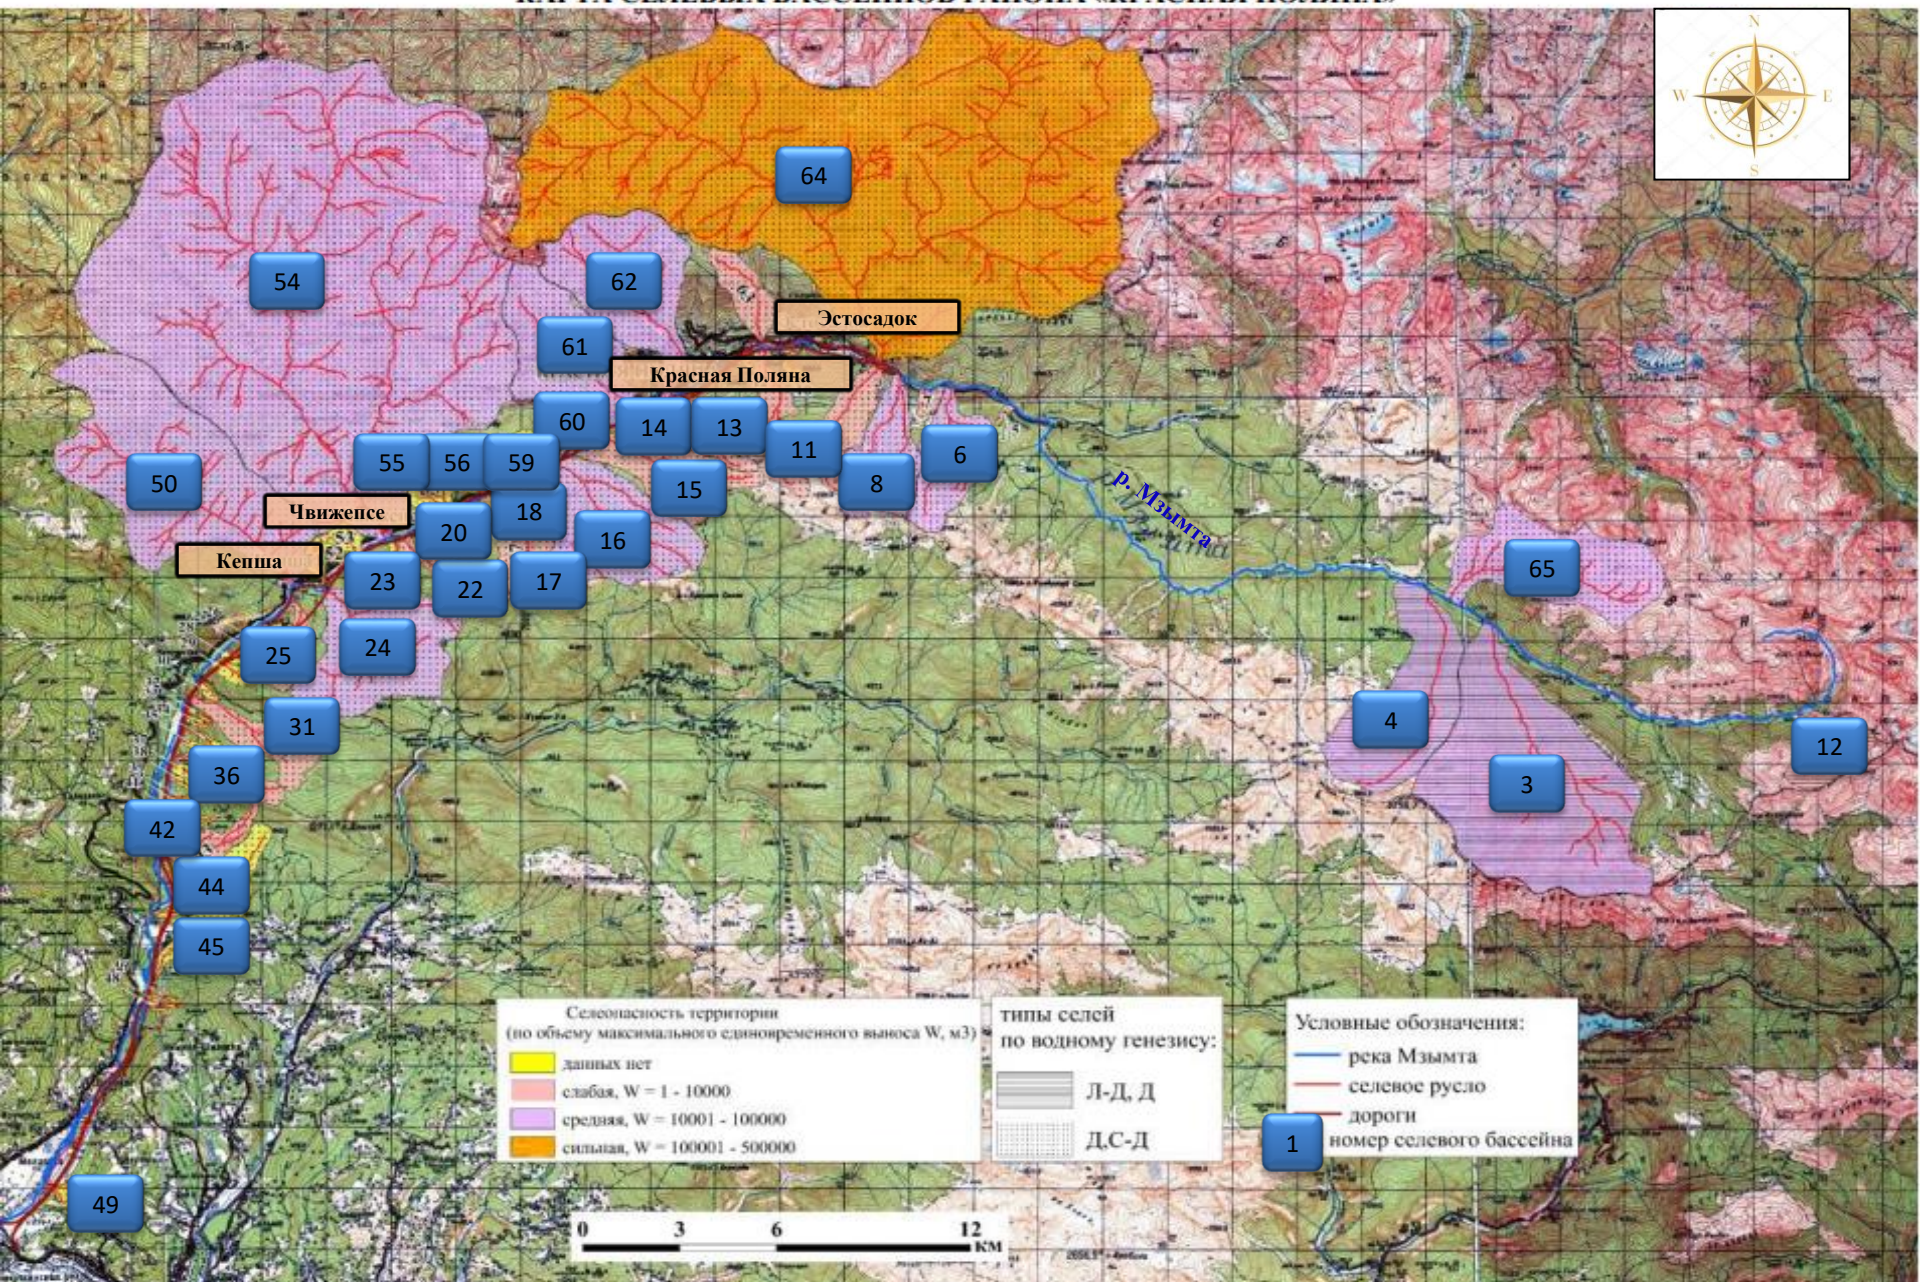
КАРТА СЕЛЕВЫХ БАССЕЙНОВ РАЙОНА «КРАСНАЯ ПОЛЯНА»

N
W
E
S

64
Эстосадок
62
54
61
Красная Поляна
60
14
13
11
6
50
55
56
59
8
15
р. Мзымта
Чвижепсе
18
20
16
Кепша
23
22
17
65
25
24
31
4
12
3
36
42
44
45
49

Селеопасность территории
(по объему максимального единовременного выноса W, м3)
данных нет
слабая, W = 1 - 10000
средняя, W = 10001 - 100000
сильная, W = 100001 - 500000

типы селей
по водному генезису:
Л-Д, Д
Д,С-Д

Условные обозначения:
река Мзымта
селевое русло
дороги
1
номер селевого бассейна

0 3 6 12
км